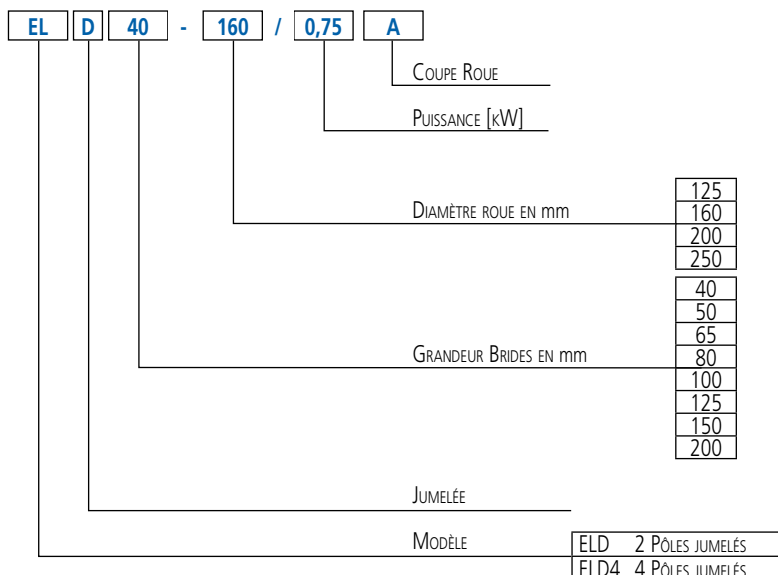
EL D 40 - 160 / 0,75 A

Coupe Roue

Puissance [kW]

Diamètre roue en mm

| 125 |
|---|
| 160 |
| 200 |
| 250 |

Grandeur Brides en mm

| 40 |
|---|
| 50 |
| 65 |
| 80 |
| 100 |
| 125 |
| 150 |
| 200 |

Jumelée

Modèle

| ELD | 2 Pôles jumelés |
|---|---|
| ELD4 | 4 Pôles jumelés |